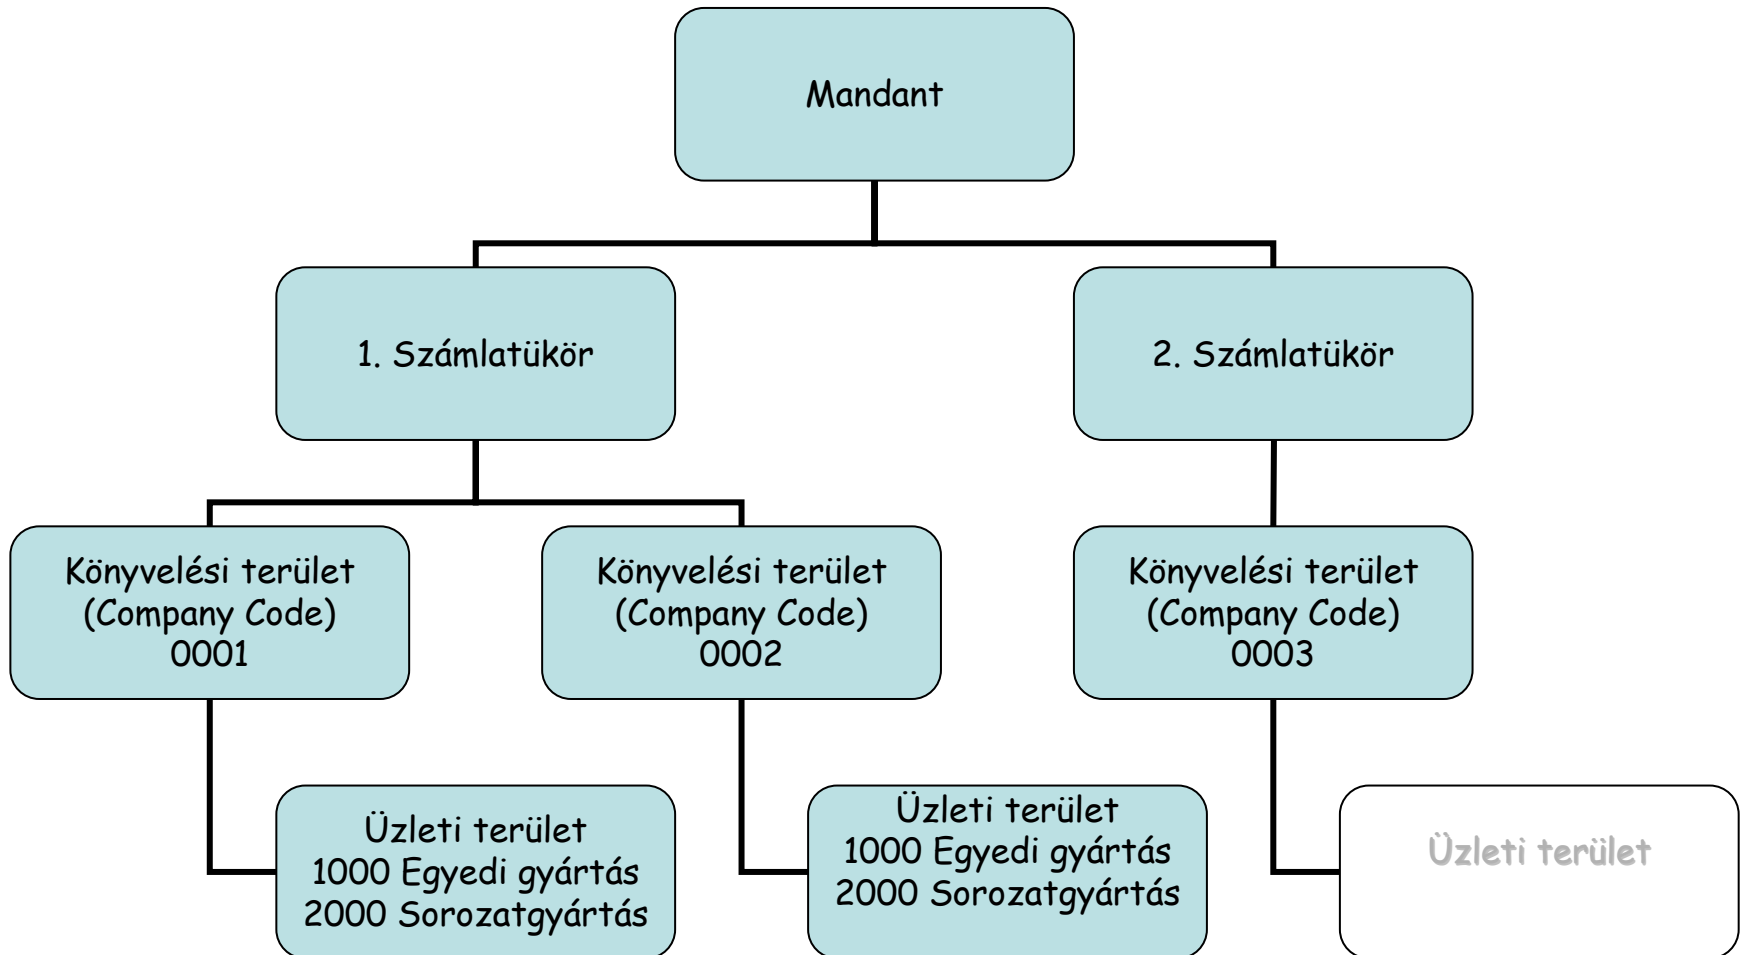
Mandant

1. Számlatükör

2. Számlatükör

Könyvelési terület (Company Code) 0001

Könyvelési terület (Company Code) 0002

Könyvelési terület (Company Code) 0003

Üzleti terület
1000 Egyedi gyártás
2000 Sorozatgyártás

Üzleti terület
1000 Egyedi gyártás
2000 Sorozatgyártás

Üzleti terület